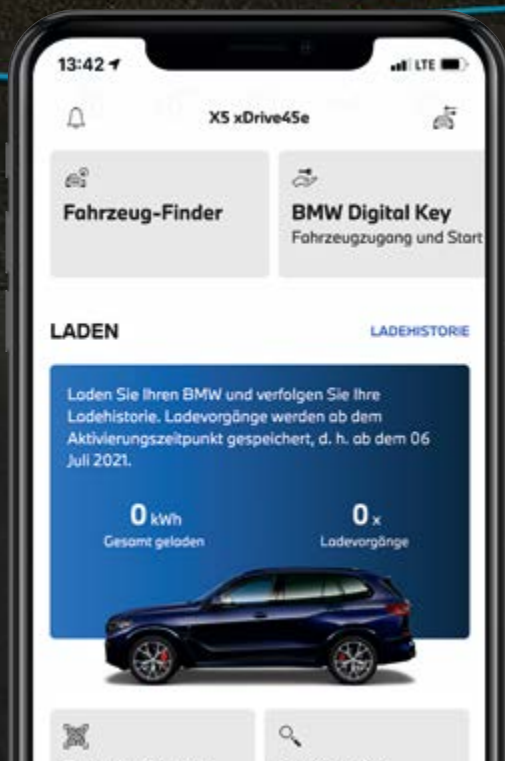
13:42

LTE

X5 xDrive45e

Fahrzeug-Finder

BMW Digital Key
Fahrzeugzugang und Start

LADEN

LADEHISTORIE

Laden Sie Ihren BMW und verfolgen Sie Ihre Ladehistorie. Ladevorgänge werden ab dem Aktivierungszeitpunkt gespeichert, d. h. ab dem 06 Juli 2021.

0 kWh
Gesamt geladen

0 x
Ladevorgänge